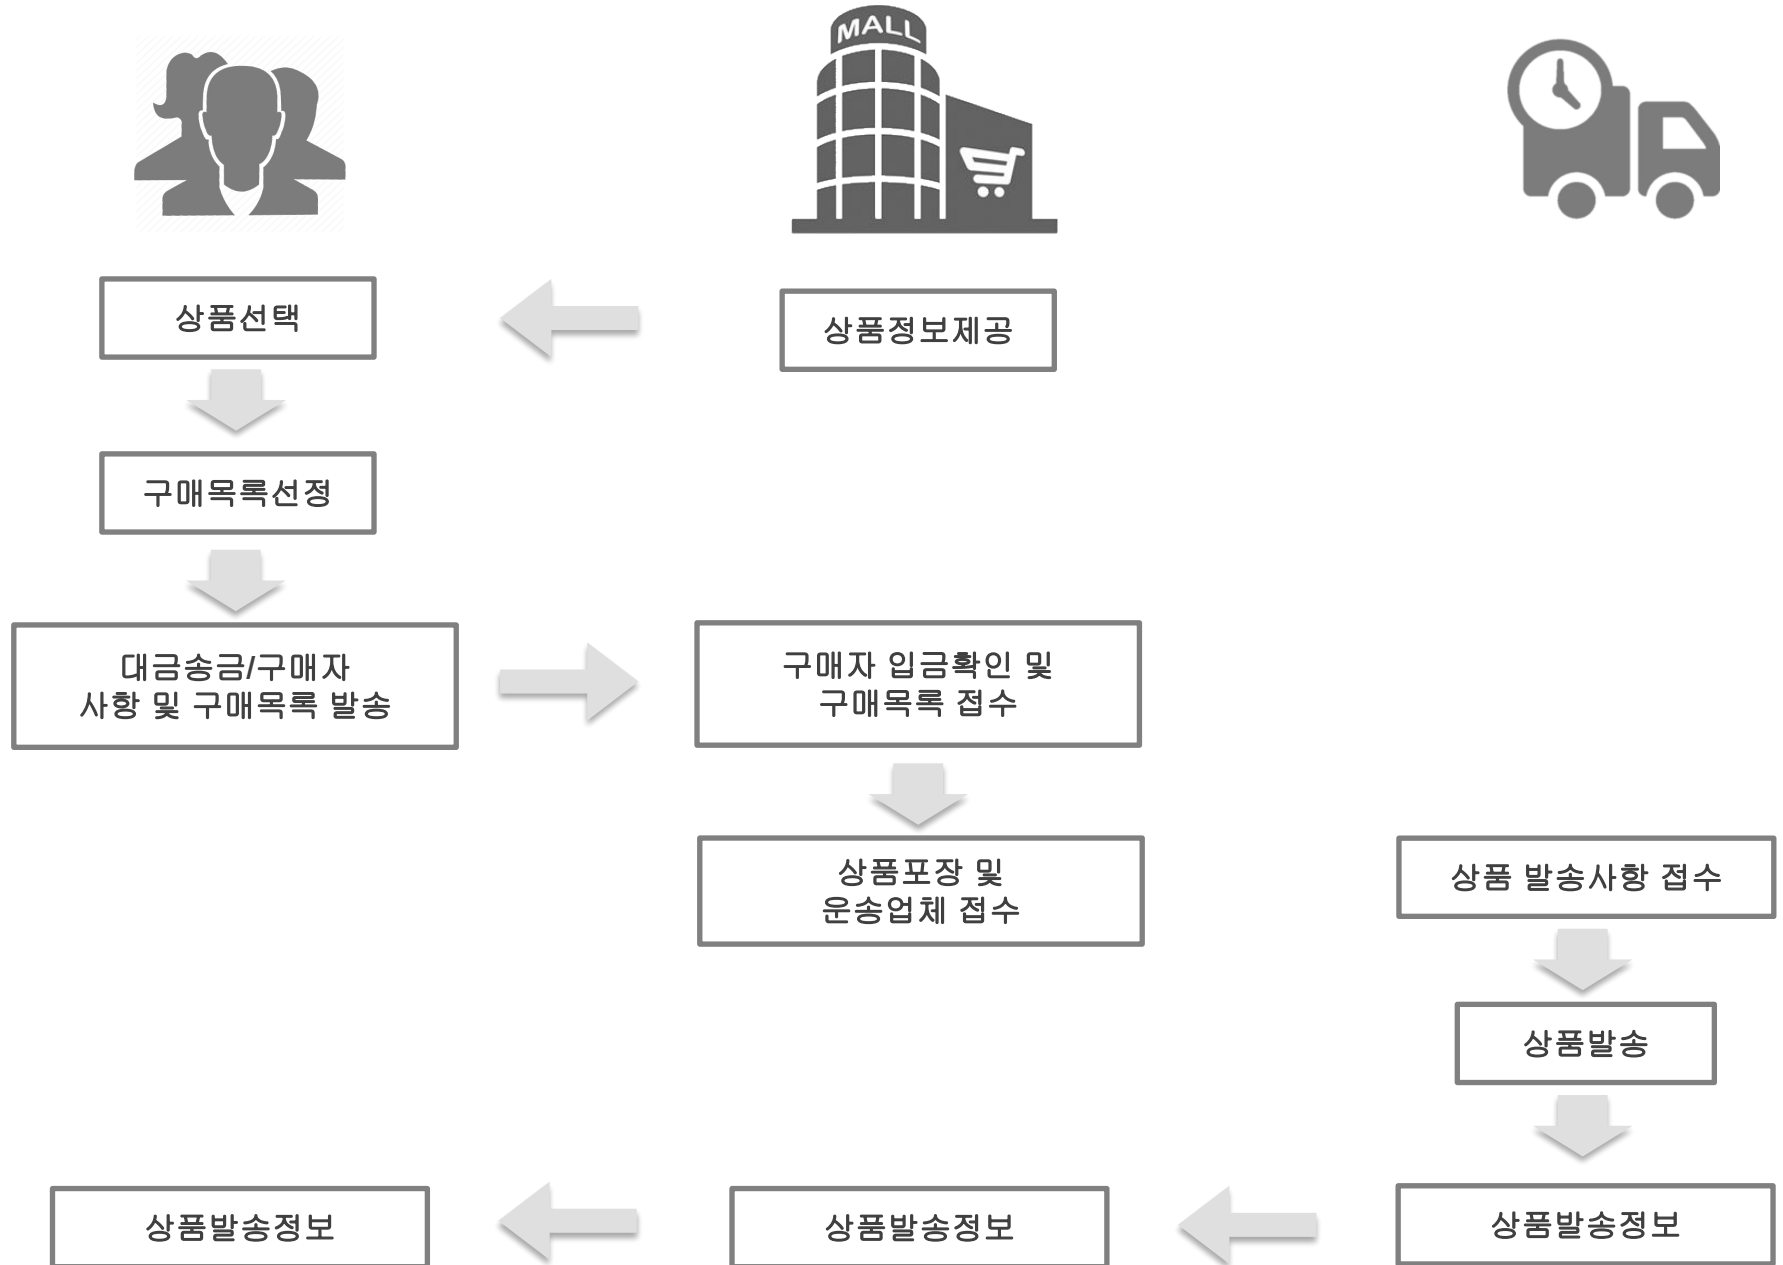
MALL

상품선택

상품정보제공

구매목록선정

대금송금/구매자 사항 및 구매목록 발송

구매자 입금확인 및 구매목록 접수

상품포장 및 운송업체 접수

상품 발송사항 접수

상품발송

상품발송정보

상품발송정보

상품발송정보